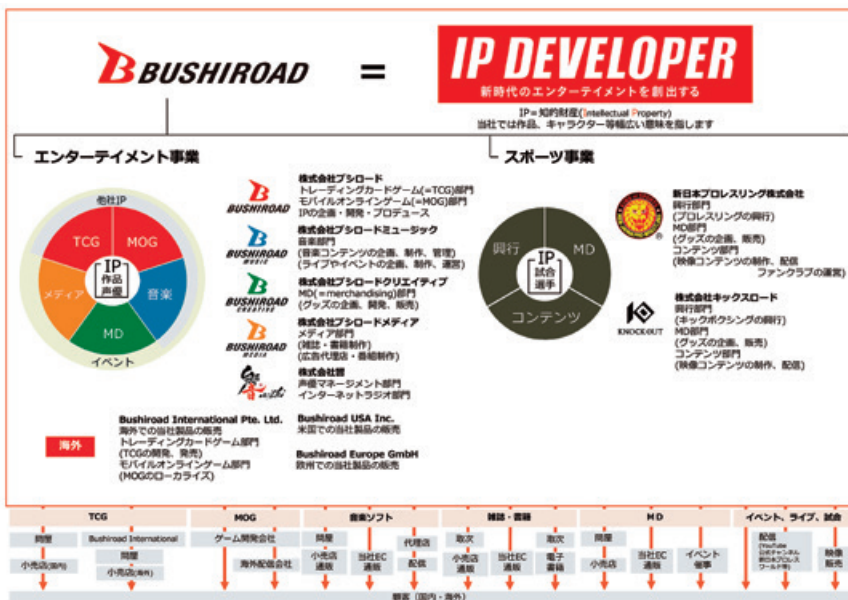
BUSHIROAD = IP DEVELOPER
新時代のエンターテイメントを創出する

IP=知的財産(Intellectual Property)
当社では作品、キャラクター等幅広い意味を指します

エンターテイメント事業

他社IP
TCG
MOG
IP
作品
声優
音楽
MD
メディア
イベント

BUSHIROAD
株式会社ブシロード
トレーディングカードゲーム(=TCG)部門
モバイルオンラインゲーム(=MOG)部門
IPの企画・開発・プロデュース

BUSHIROAD MUSIC
株式会社ブシロードミュージック
音楽部門
(音楽コンテンツの企画、制作、管理)
(ライブやイベントの企画、制作、運営)

BUSHIROAD CREATIVE
株式会社ブシロードクリエイティブ
MD(=merchandising)部門
(グッズの企画、開発、販売)

BUSHIROAD MEDIA
株式会社ブシロードメディア
メディア部門
(雑誌・書籍制作)
(広告代理店・番組制作)

株式会社響
声優マネージメント部門
インターネットラジオ部門

海外

Bushiroad International Pte. Ltd.
海外での当社製品の販売
トレーディングカードゲーム部門
(TCGの開発、発売)
モバイルオンラインゲーム部門
(MOGのローカライズ)

Bushiroad USA Inc.
米国での当社製品の販売

Bushiroad Europe GmbH
欧州での当社製品の販売

スポーツ事業

興行
MD
IP
試合
選手
コンテンツ

新日本プロレスリング株式会社
興行部門
(プロレスリングの興行)
MD部門
(グッズの企画、販売)
コンテンツ部門
(映像コンテンツの制作、配信
ファンクラブの運営)

KNOCK OUT
株式会社キックスロード
興行部門
(キックボクシングの興行)
MD部門
(グッズの企画、販売)
コンテンツ部門
(映像コンテンツの制作、配信)

| TCG | | MOG | | 音楽ソフト | | 雑誌・書籍 | | | MD | | | イベント、ライブ、試合 | |
|---|---|---|---|---|---|---|---|---|---|---|---|---|---|
| 問屋 | Bushiroad International | ゲーム開発会社 | | 問屋 | | 取次 | | 取次 | 問屋 | | | 配信 | |
| 小売店(国内) | 問屋 | 海外配信会社 | | 小売店通販 | 当社EC通販 | 代理店 | 小売店通販 | 当社EC通販 | 電子書籍 | 小売店 | 当社EC通販 | イベント催事 | 映像販売 |
| | 小売店(海外) | | | | | 配信 | | | | | | | |

顧客(国内・海外)